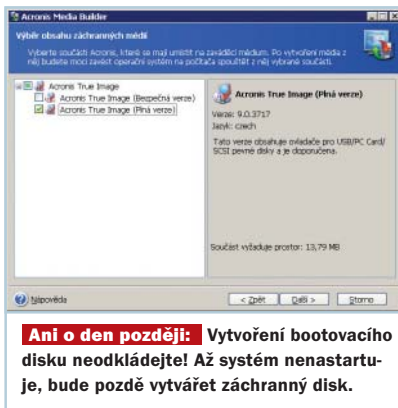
Acronis Media Builder

Výběr obsahu záchranných médií

Vyberte součásti Acronis, které se mají umístit na zaváděcí médium. Po vytvoření média z něj budete moci zavést operační systém na počítača spouštět z něj vybrané součásti.

Acronis True Image
Acronis True Image (Bezpečná verze)
Acronis True Image (Plná verze)

Acronis True Image (Plná verze)

Verze: 9.0.3717
Jazyk: czech

Tato verze obsahuje ovladače pro USB/PC Card/SCSI pevné disky a je doporučena.

Součást vyžaduje prostor: 13,79 MB

Nápověda

< Zpět
Další >
Storno

Ani o den později: Vytvoření bootovacího disku neodkládejte! Až systém nenastartuje, bude pozdě vytvářet záchranný disk.